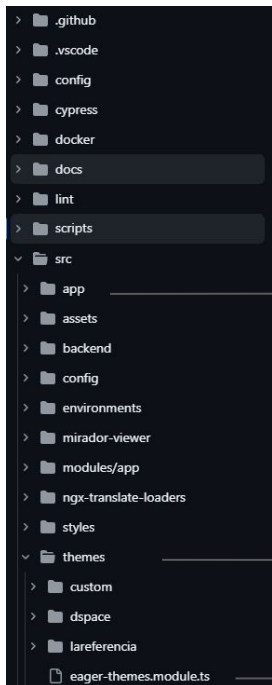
.github
.vscode
config
cypress
docker
docs
lint
scripts
src
app
assets
backend
config
environments
mirador-viewer
modules/app
ngx-translate-loaders
styles
themes
custom
dspace
lareferencia
eager-themes.module.ts